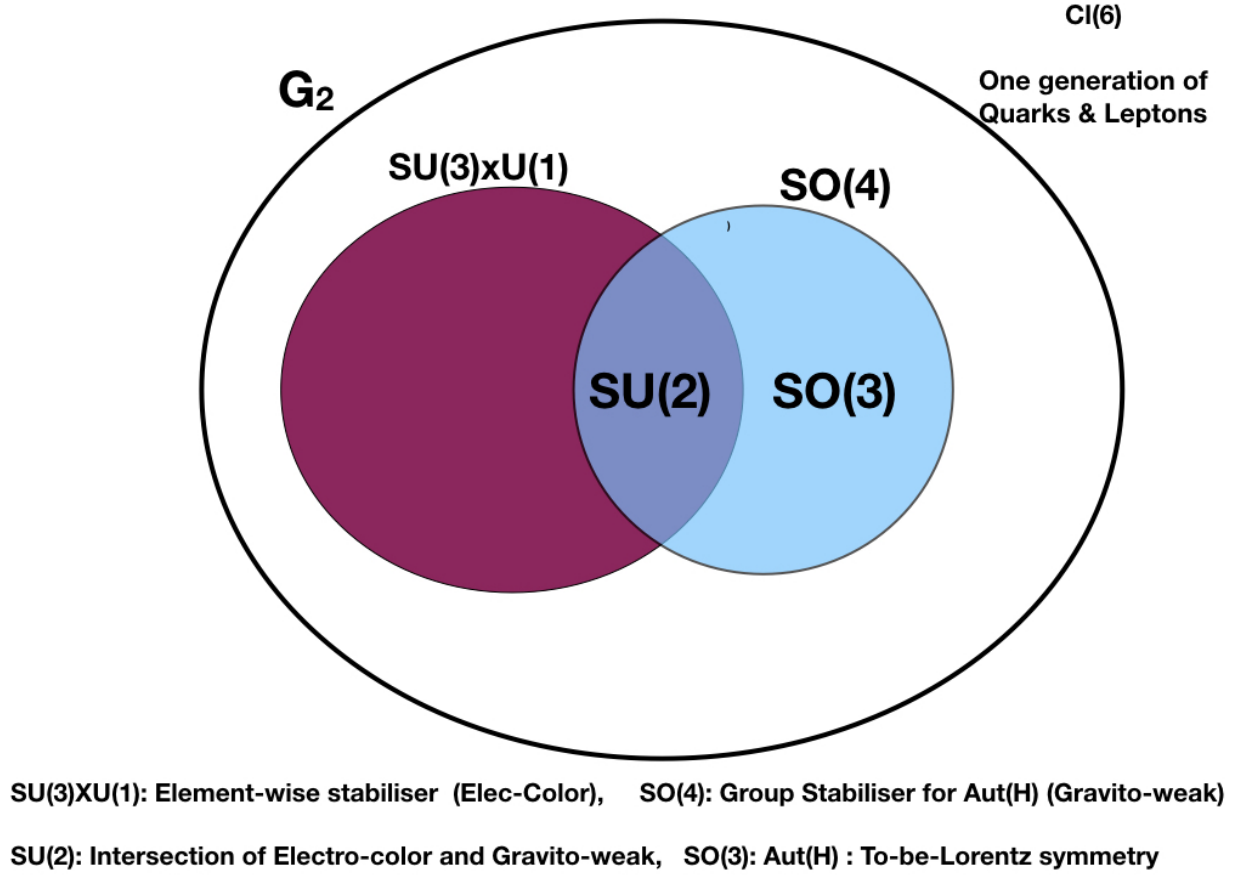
Cl(6)

One generation of Quarks & Leptons

$G_2$

SU(3)xU(1)

SO(4)

SU(2)

SO(3)

SU(3)XU(1): Element-wise stabiliser (Elec-Color), SO(4): Group Stabiliser for Aut(H) (Gravito-weak)

SU(2): Intersection of Electro-color and Gravito-weak, SO(3): Aut(H) : To-be-Lorentz symmetry